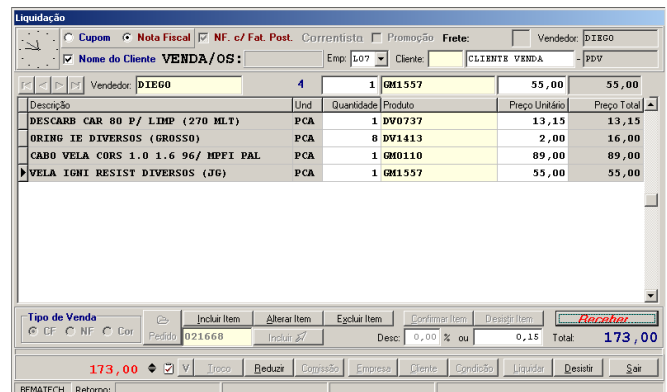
Liquidação

Cupom Nota Fiscal NF. c/ Fat. Post. Correntista Promoção Frete: Vendedor: DIEGO

Nome do Cliente VENDA/OS: Emp: L07 Cliente: CLIENTE VENDA - PDV

Vendedor: DIEGO 4 1 GM1557 55,00 55,00

| Descrição | Und | Quantidade | Produto | Preço Unitário | Preço Total |
|---|---|---|---|---|---|
| DESCARB CAR 80 P/ LIMP (270 MLT) | PCA | 1 | DV0737 | 13,15 | 13,15 |
| ORING IE DIVERSOS (GROSSO) | PCA | 8 | DV1413 | 2,00 | 16,00 |
| CABO VELA CORS 1.0 1.6 96/ MPFI PAL | PCA | 1 | GM0110 | 89,00 | 89,00 |
| VELA IGNI RESIST DIVERSOS (JG) | PCA | 1 | GM1557 | 55,00 | 55,00 |

Tipo de Venda
CF NF Cor

Pedido 021668

Incluir Item Alterar Item Excluir Item Confirmar Item Desistir Item Receber

Incluir

Desc: 0,00 % ou 0,15 Total: 173,00

173,00 V Troco Reduzir Comissão Empresa Cliente Condição Liquidar Desistir Sair

BEMATECH Retorno: